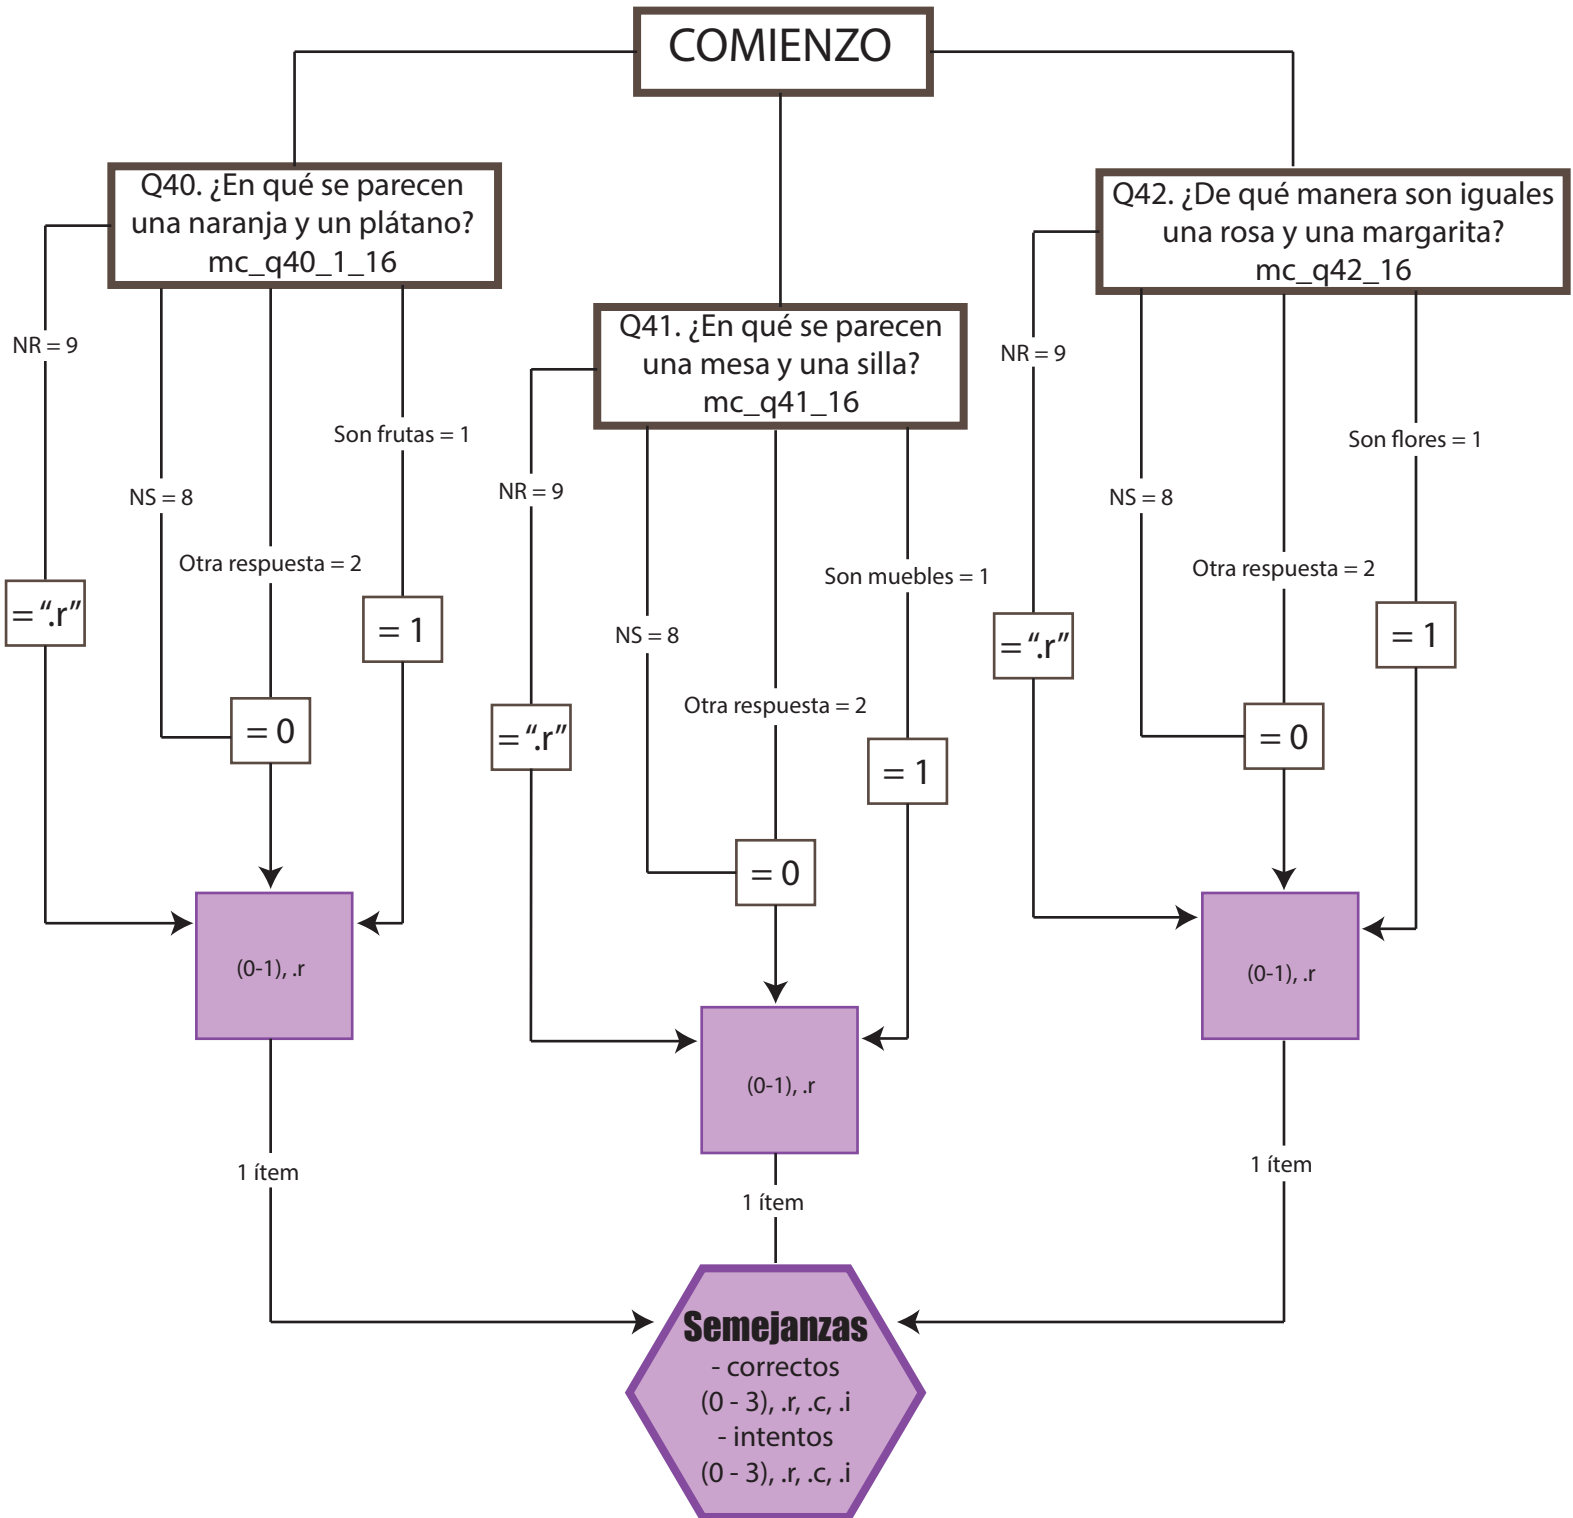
COMIENZO

Q40. ¿En qué se parecen una naranja y un plátano? mc_q40_1_16

NR = 9
NS = 8
Otra respuesta = 2
Son frutas = 1
= ".r"
= 0
= 1
(0-1), .r
1 ítem

Q41. ¿En qué se parecen una mesa y una silla? mc_q41_16

NR = 9
NS = 8
Otra respuesta = 2
Son muebles = 1
= ".r"
= 0
= 1
(0-1), .r
1 ítem

Q42. ¿De qué manera son iguales una rosa y una margarita? mc_q42_16

NR = 9
NS = 8
Otra respuesta = 2
Son flores = 1
= ".r"
= 0
= 1
(0-1), .r
1 ítem

Semejanzas
- correctos
(0 - 3), .r, .c, .i
- intentos
(0 - 3), .r, .c, .i